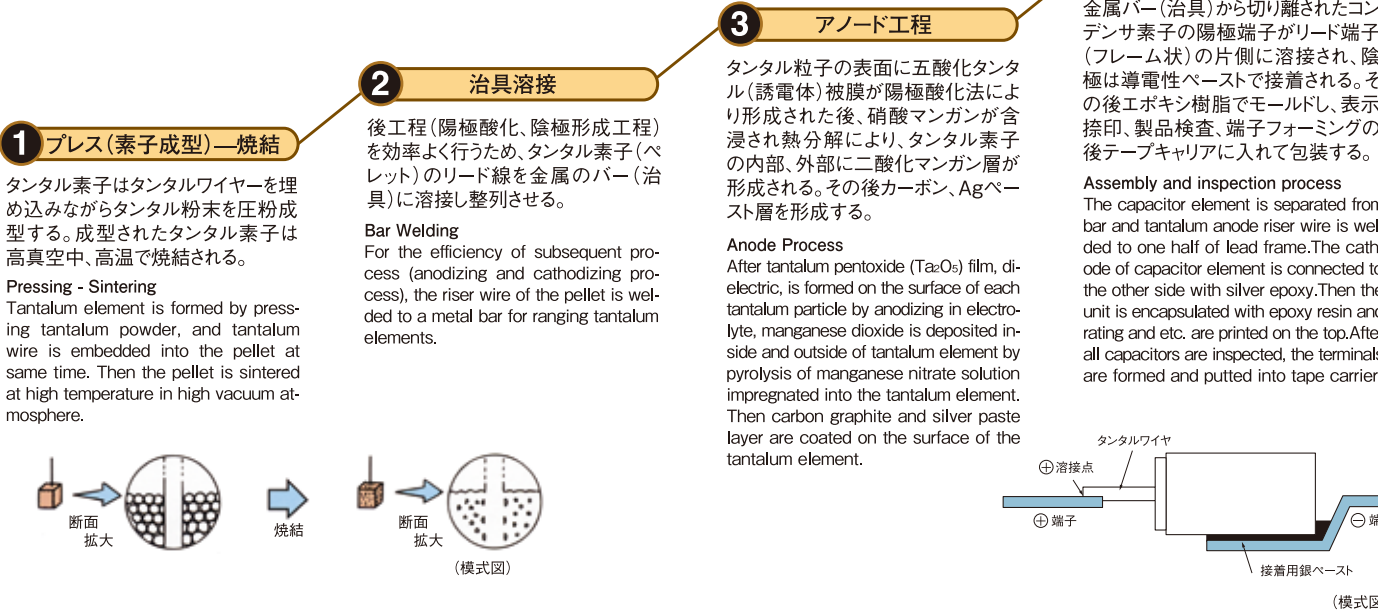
1 プレス（素子成型）—焼結

タンタル素子はタンタルワイヤーを埋め込みながらタンタル粉末を圧粉成型する。成型されたタンタル素子は高真空中、高温で焼結される。

Pressing - Sintering
Tantalum element is formed by pressing tantalum powder, and tantalum wire is embedded into the pellet at same time. Then the pellet is sintered at high temperature in high vacuum atmosphere.

断面
拡大
焼結
断面
拡大
（模式図）

2 治具溶接

後工程（陽極酸化、陰極形成工程）を効率よく行うため、タンタル素子（ペレット）のリード線を金属のバー（治具）に溶接し整列させる。

Bar Welding
For the efficiency of subsequent process (anodizing and cathodizing process), the riser wire of the pellet is welded to a metal bar for ranging tantalum elements.

3 アノード工程

タンタル粒子の表面に五酸化タンタル（誘電体）被膜が陽極酸化法により形成された後、硝酸マンガンが含浸され熱分解により、タンタル素子の内部、外部に二酸化マンガン層が形成される。その後カーボン、Agペースト層を形成する。

Anode Process
After tantalum pentoxide ($Ta_2O_5$) film, dielectric, is formed on the surface of each tantalum particle by anodizing in electrolyte, manganese dioxide is deposited inside and outside of tantalum element by pyrolysis of manganese nitrate solution impregnated into the tantalum element. Then carbon graphite and silver paste layer are coated on the surface of the tantalum element.

金属バー（治具）から切り離されたコンデンサ素子の陽極端子がリード端子（フレーム状）の片側に溶接され、陰極は導電性ペーストで接着される。その後エポキシ樹脂でモールドし、表示捺印、製品検査、端子フォーミングの後テープキャリアに入れて包装する。

Assembly and inspection process
The capacitor element is separated from bar and tantalum anode riser wire is welded to one half of lead frame.The cathode of capacitor element is connected to the other side with silver epoxy.Then the unit is encapsulated with epoxy resin and rating and etc. are printed on the top.After all capacitors are inspected, the terminals are formed and putted into tape carrier

タンタルワイヤ
⊕溶接点
⊕端子
⊖端
接着用銀ペースト
（模式図